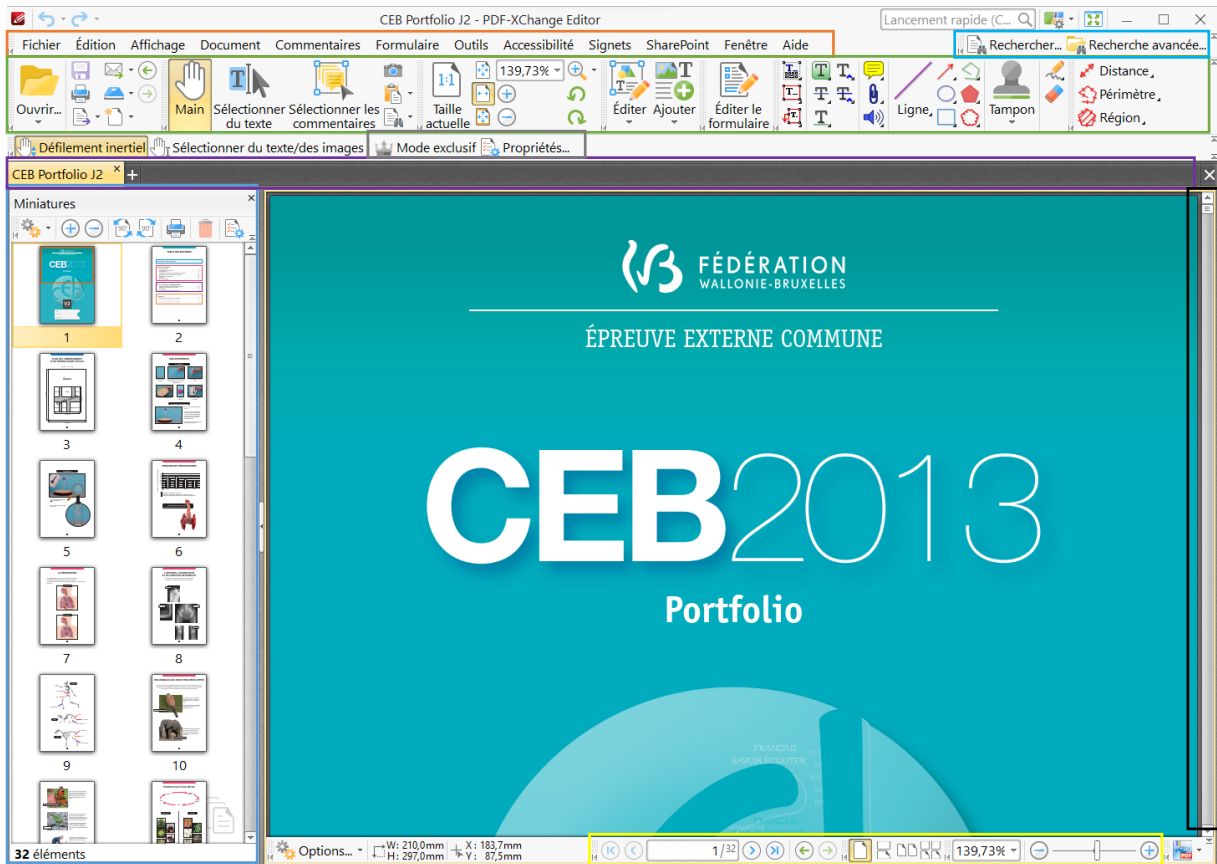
CEB Portfolio J2 - PDF-XChange Editor

Lancement rapide (C...

Fichier Édition Affichage Document Commentaires Formulaire Outils Accessibilité Signets SharePoint Fenêtre Aide

Rechercher... Recherche avancée...

Ouvrir... Main Sélectionner du texte Sélectionner les commentaires Taille actuelle 139,73% Éditer Ajouter Éditer le formulaire Ligne Tampon Distance Périmètre Région

Défilement inertiel Sélectionner du texte/des images Mode exclusif Propriétés...

CEB Portfolio J2

Miniatures

1 2 3 4 5 6 7 8 9 10

32 éléments

FÉDÉRATION
WALLONIE-BRUXELLES

ÉPREUVE EXTERNE COMMUNE

CEB2013

Portfolio

FRANÇAIS
SAVOIR ÉCOUTER

Options... W: 210,0mm H: 297,0mm X: 183,7mm Y: 87,5mm 1/32 139,73%